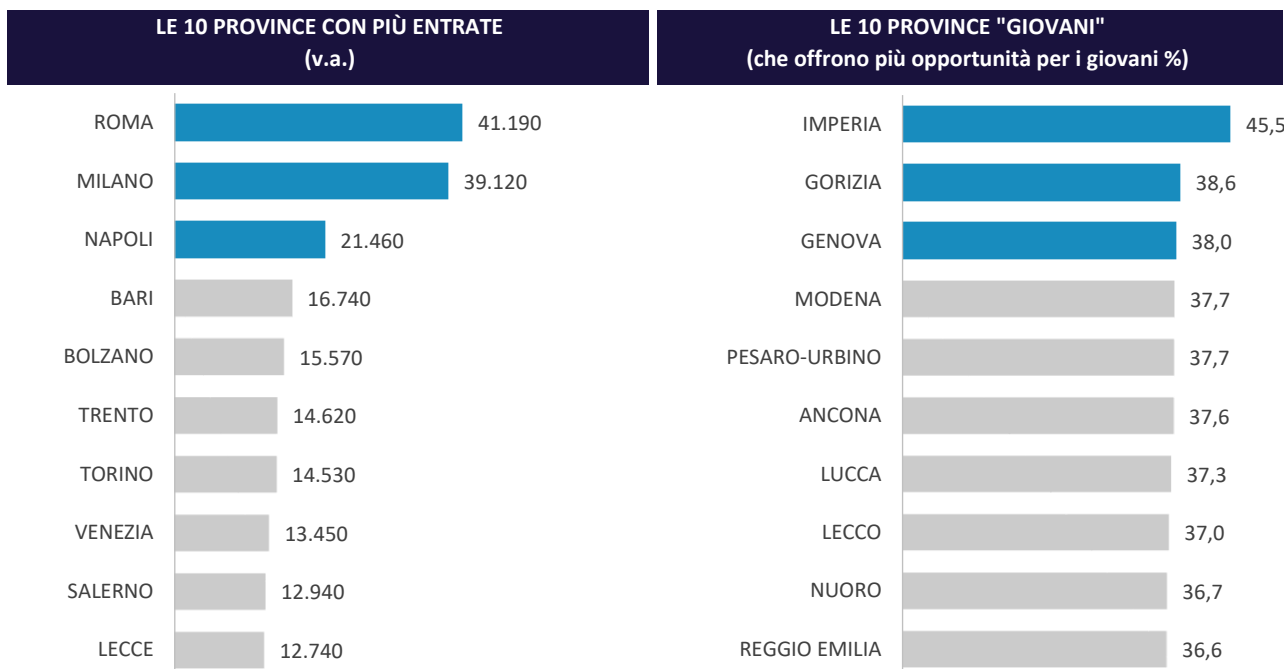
LE 10 PROVINCE CON PIÙ ENTRATE
(v.a.)

| | |
|---|---|
| ROMA | 41.190 |
| MILANO | 39.120 |
| NAPOLI | 21.460 |
| BARI | 16.740 |
| BOLZANO | 15.570 |
| TRENTO | 14.620 |
| TORINO | 14.530 |
| VENEZIA | 13.450 |
| SALERNO | 12.940 |
| LECCE | 12.740 |

LE 10 PROVINCE "GIOVANI"
(che offrono più opportunità per i giovani %)

| | |
|---|---|
| IMPERIA | 45,5 |
| GORIZIA | 38,6 |
| GENOVA | 38,0 |
| MODENA | 37,7 |
| PESARO-URBINO | 37,7 |
| ANCONA | 37,6 |
| LUCCA | 37,3 |
| LECCO | 37,0 |
| NUORO | 36,7 |
| REGGIO EMILIA | 36,6 |